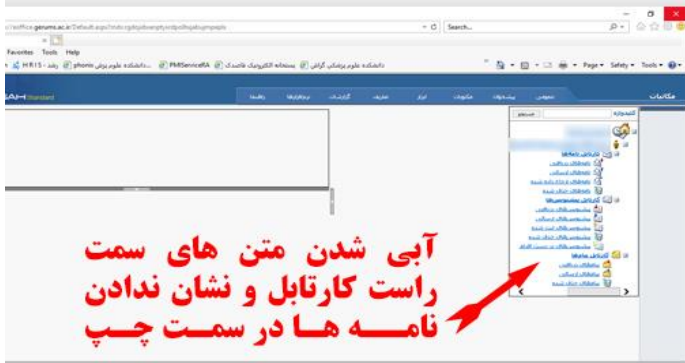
/office.gerums.ac.ir/Default.aspx
Search...
Favorites Tools Help
HRIS - رفاه  phonis دانشکده علوم پزشکی  PMServiceRA  سامانه الکترونیک فاصدک  دانشکده علوم پزشکی گراش
Page ▾ Safety ▾ Tools ▾
Standard
مکاتبات  عمومی  پیشخوان  مکتوبات  ابزار  تعاریف  گزارشات  درخواست‌ها  راهنما
کلیدواژه  جستجو
کارتابل نامه‌ها
نامه‌های دریافتی
نامه‌های ارسالی
نامه‌های ارجاع داده شده
نامه‌های حذف شده
کارتابل پیشنویس‌ها
پیشنویس‌های دریافتی
پیشنویس‌های ارسالی
پیشنویس‌های امضا شده
پیشنویس‌های حذف شده
پیشنویس‌های در دست اقدام
کارتابل پیام‌ها
پیام‌های دریافتی
پیام‌های ارسالی
پیام‌های حذف شده
آبی شدن متن های سمت راست کارتابل و نشان ندادن نامـــه هـا در سمت چـپ